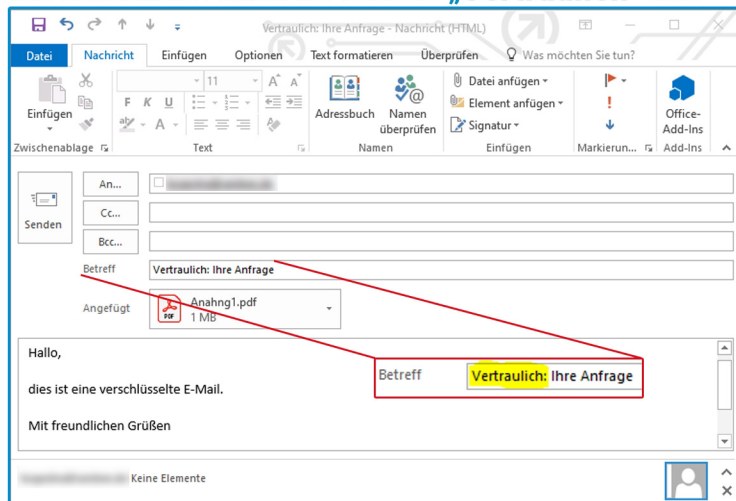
Vertraulich: Ihre Anfrage - Nachricht (HTML)

Datei Nachricht Einfügen Optionen Text formatieren Überprüfen Was möchten Sie tun?

Einfügen
Zwischenablage
F K U
Text
11
Adressbuch
Namen überprüfen
Namen
Datei anfügen
Element anfügen
Signatur
Einfügen
Markierun...
Office-Add-Ins
Add-Ins

Senden
An...
Cc...
Bcc...
Betreff Vertraulich: Ihre Anfrage
Angefügt Anahng1.pdf 1 MB

Hallo,

dies ist eine verschlüsselte E-Mail.

Mit freundlichen Grüßen

Betreff Vertraulich: Ihre Anfrage

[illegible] Keine Elemente